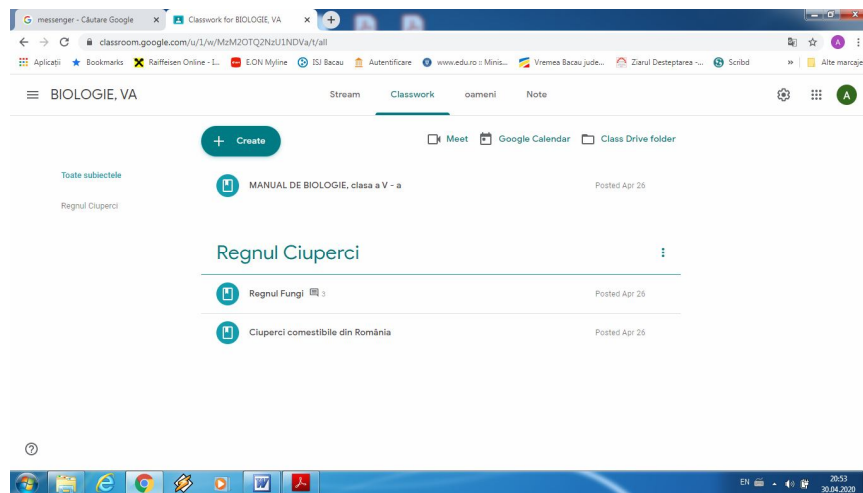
G messenger - Căutare Google ×
Classwork for BIOLOGIE, VA ×
classroom.google.com/u/1/w/MzM2OTQ2NzU1NDVa/t/all
Aplicații Bookmarks Raiffeisen Online - I... E.ON Myline ISJ Bacau Autentificare www.edu.ro :: Minis... Vremea Bacau jude... Ziarul Desteptarea -... Scribd » Alte marcaje
A

BIOLOGIE, VA
Stream Classwork oameni Note
A

Create
Meet Google Calendar Class Drive folder

Toate subiectele
Regnul Ciuperci

MANUAL DE BIOLOGIE, clasa a V - a Posted Apr 26

Regnul Ciuperci

Regnul Fungi 3 Posted Apr 26

Ciuperci comestibile din România Posted Apr 26

?

EN 20:53 30.04.2020